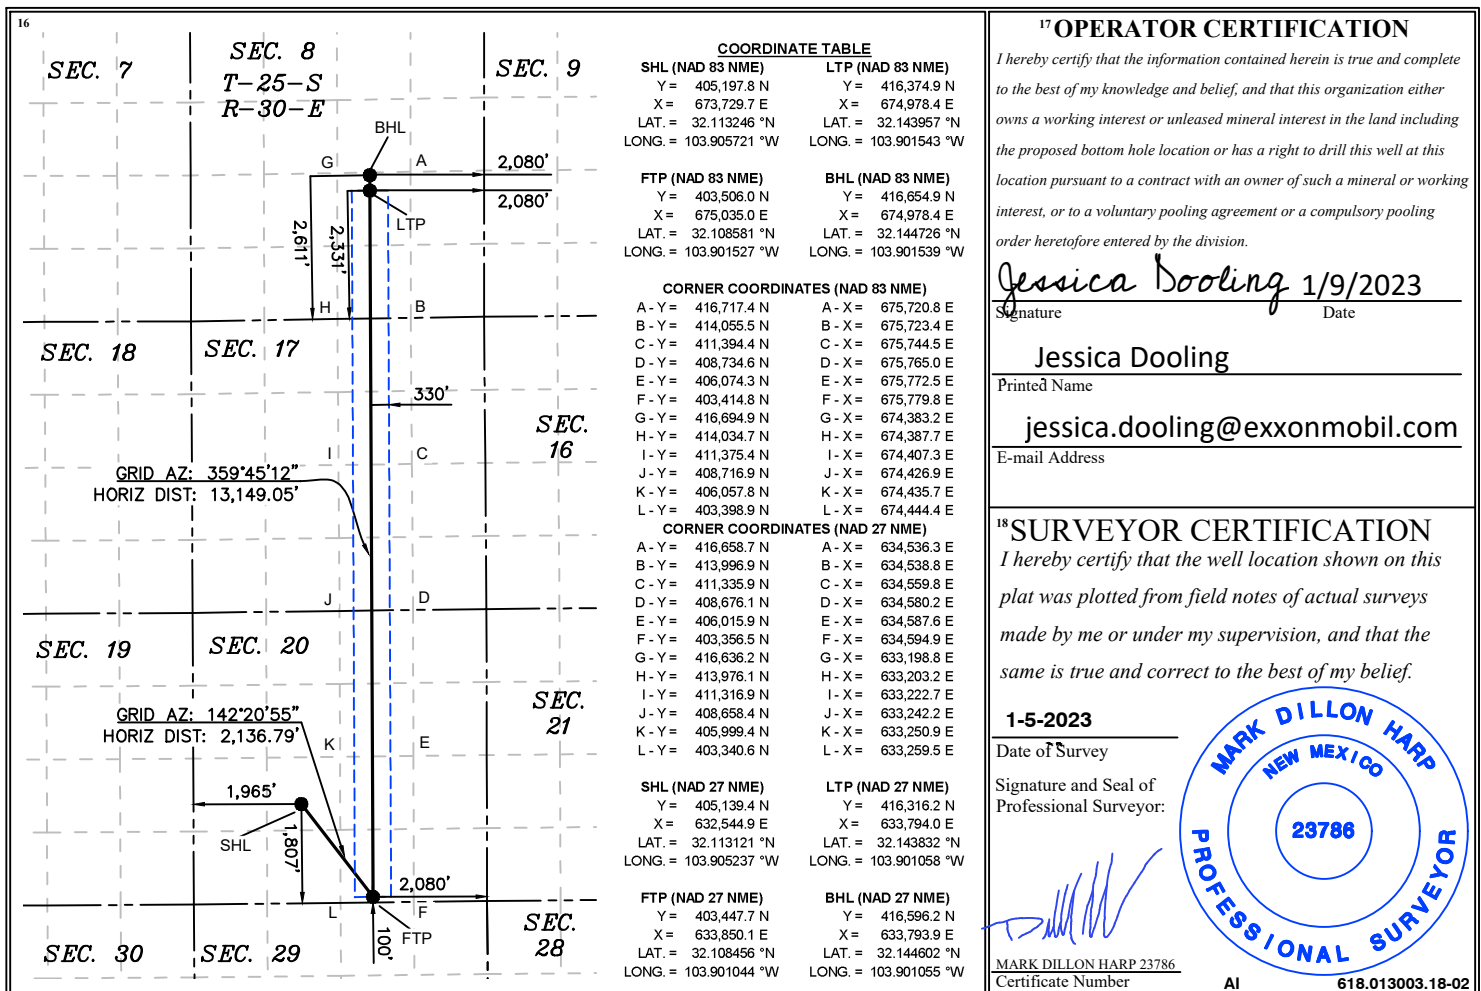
16

SEC. 7
SEC. 8
T-25-S
R-30-E
SEC. 9
BHL
G
A
2,080'
2,080'
2,611'
2,331'
LTP
H
B
SEC. 18
SEC. 17
330'
SEC. 16
I
C
GRID AZ: 359°45'12"
HORIZ DIST: 13,149.05'
J
D
SEC. 19
SEC. 20
SEC. 21
GRID AZ: 142°20'55"
HORIZ DIST: 2,136.79'
K
E
1,965'
SHL
1,807'
2,080'
L
F
FTP
100'
SEC. 28
SEC. 30
SEC. 29

COORDINATE TABLE

| SHL (NAD 83 NME) | LTP (NAD 83 NME) |
|---|---|
| Y = 405,197.8 N | Y = 416,374.9 N |
| X = 673,729.7 E | X = 674,978.4 E |
| LAT. = 32.113246 °N | LAT. = 32.143957 °N |
| LONG. = 103.905721 °W | LONG. = 103.901543 °W |

| FTP (NAD 83 NME) | BHL (NAD 83 NME) |
|---|---|
| Y = 403,506.0 N | Y = 416,654.9 N |
| X = 675,035.0 E | X = 674,978.4 E |
| LAT. = 32.108581 °N | LAT. = 32.144726 °N |
| LONG. = 103.901527 °W | LONG. = 103.901539 °W |

CORNER COORDINATES (NAD 83 NME)

| | |
|---|---|
| A - Y = 416,717.4 N | A - X = 675,720.8 E |
| B - Y = 414,055.5 N | B - X = 675,723.4 E |
| C - Y = 411,394.4 N | C - X = 675,744.5 E |
| D - Y = 408,734.6 N | D - X = 675,765.0 E |
| E - Y = 406,074.3 N | E - X = 675,772.5 E |
| F - Y = 403,414.8 N | F - X = 675,779.8 E |
| G - Y = 416,694.9 N | G - X = 674,383.2 E |
| H - Y = 414,034.7 N | H - X = 674,387.7 E |
| I - Y = 411,375.4 N | I - X = 674,407.3 E |
| J - Y = 408,716.9 N | J - X = 674,426.9 E |
| K - Y = 406,057.8 N | K - X = 674,435.7 E |
| L - Y = 403,398.9 N | L - X = 674,444.4 E |

CORNER COORDINATES (NAD 27 NME)

| | |
|---|---|
| A - Y = 416,658.7 N | A - X = 634,536.3 E |
| B - Y = 413,996.9 N | B - X = 634,538.8 E |
| C - Y = 411,335.9 N | C - X = 634,559.8 E |
| D - Y = 408,676.1 N | D - X = 634,580.2 E |
| E - Y = 406,015.9 N | E - X = 634,587.6 E |
| F - Y = 403,356.5 N | F - X = 634,594.9 E |
| G - Y = 416,636.2 N | G - X = 633,198.8 E |
| H - Y = 413,976.1 N | H - X = 633,203.2 E |
| I - Y = 411,316.9 N | I - X = 633,222.7 E |
| J - Y = 408,658.4 N | J - X = 633,242.2 E |
| K - Y = 405,999.4 N | K - X = 633,250.9 E |
| L - Y = 403,340.6 N | L - X = 633,259.5 E |

| SHL (NAD 27 NME) | LTP (NAD 27 NME) |
|---|---|
| Y = 405,139.4 N | Y = 416,316.2 N |
| X = 632,544.9 E | X = 633,794.0 E |
| LAT. = 32.113121 °N | LAT. = 32.143832 °N |
| LONG. = 103.905237 °W | LONG. = 103.901058 °W |

| FTP (NAD 27 NME) | BHL (NAD 27 NME) |
|---|---|
| Y = 403,447.7 N | Y = 416,596.2 N |
| X = 633,850.1 E | X = 633,793.9 E |
| LAT. = 32.108456 °N | LAT. = 32.144602 °N |
| LONG. = 103.901044 °W | LONG. = 103.901055 °W |

17 OPERATOR CERTIFICATION
I hereby certify that the information contained herein is true and complete to the best of my knowledge and belief, and that this organization either owns a working interest or unleased mineral interest in the land including the proposed bottom hole location or has a right to drill this well at this location pursuant to a contract with an owner of such a mineral or working interest, or to a voluntary pooling agreement or a compulsory pooling order heretofore entered by the division.

Jessica Dooling 1/9/2023
Signature Date
Jessica Dooling
Printed Name
jessica.dooling@exxonmobil.com
E-mail Address

18 SURVEYOR CERTIFICATION
I hereby certify that the well location shown on this plat was plotted from field notes of actual surveys made by me or under my supervision, and that the same is true and correct to the best of my belief.

1-5-2023
Date of Survey
Signature and Seal of Professional Surveyor:

MARK DILLON HARP
NEW MEXICO
23786
PROFESSIONAL SURVEYOR

MARK DILLON HARP 23786
Certificate Number
AI
618.013003.18-02